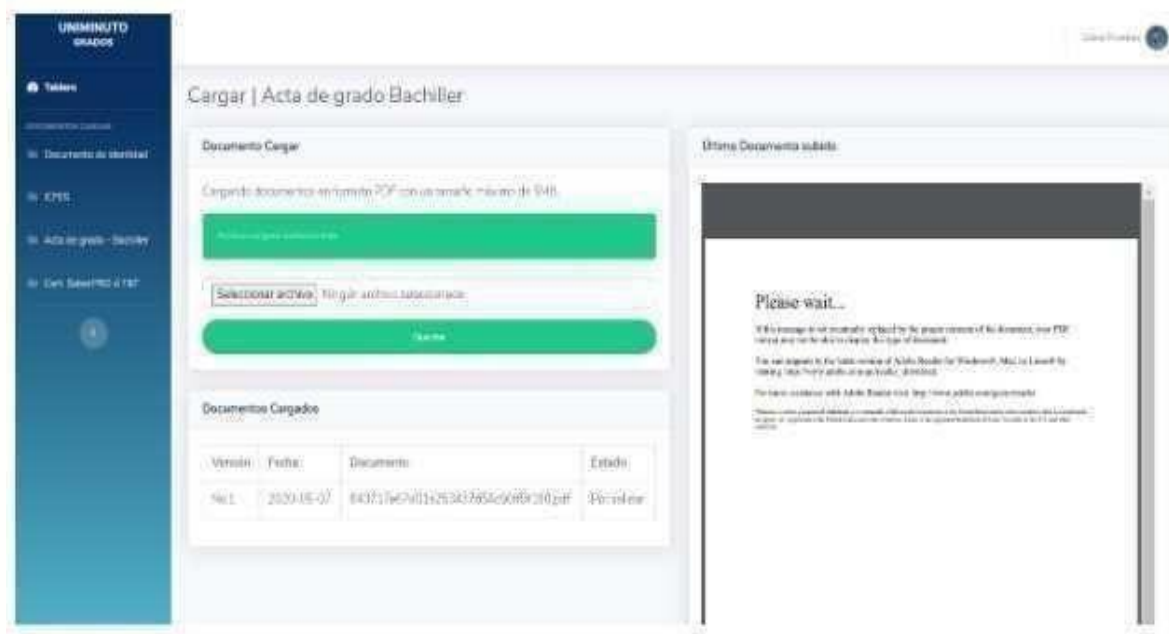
UNIMINUTO
GRADOS

Tablero

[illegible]

Documento de identidad

ICFES

Acta de grado - Bachiller

Cert. Saber PRO o T&T

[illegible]

Cargar | Acta de grado Bachiller

Documento Cargar

Cargando documentos en formato PDF con un tamaño máximo de 5MB.

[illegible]

Seleccionar archivo Ningún archivo seleccionado

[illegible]

Documentos Cargados

| Versión | Fecha | Documento | Estado |
|---|---|---|---|
| No.1 | 2020-05-07 | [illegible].pdf | Por validar |

Último Documento subido

Please wait...

If this message is not eventually replaced by the proper contents of the document, your PDF viewer may not be able to display this type of document.

You can upgrade to the latest version of Adobe Reader for Windows®, Mac, or Linux® by visiting http://www.adobe.com/go/reader_download.

For more assistance with Adobe Reader visit http://www.adobe.com/go/acrreader.

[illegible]